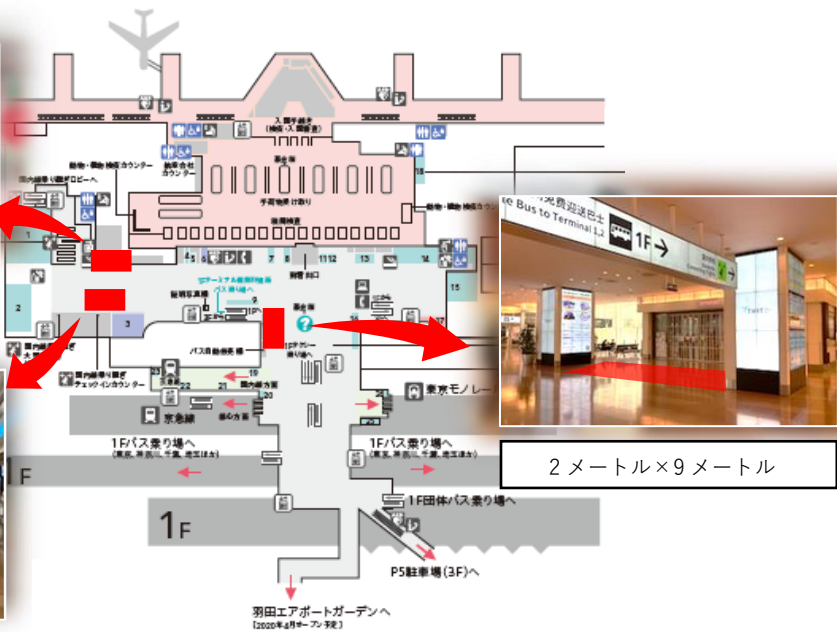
入国手続き
動物・植物検疫カウンター
税関申告カウンター
手荷物受け取り
国内線乗り継ぎロビーへ
1
2
3
4 5
7
8
11 12
13
14
15
16
17
18
19
20
21
22
23
24
到着出口
事務所
国内線乗り継ぎチェックインカウンター
バス自動券売機
東京モノレール
京急線
1Fバス乗り場へ
1Fバス乗り場へ
1F団体バス乗り場へ
P5駐車場(3F)へ
羽田エアポートガーデンへ
1F
F
1F →
e Bus to Terminal 1,2
2 メートル×9 メートル